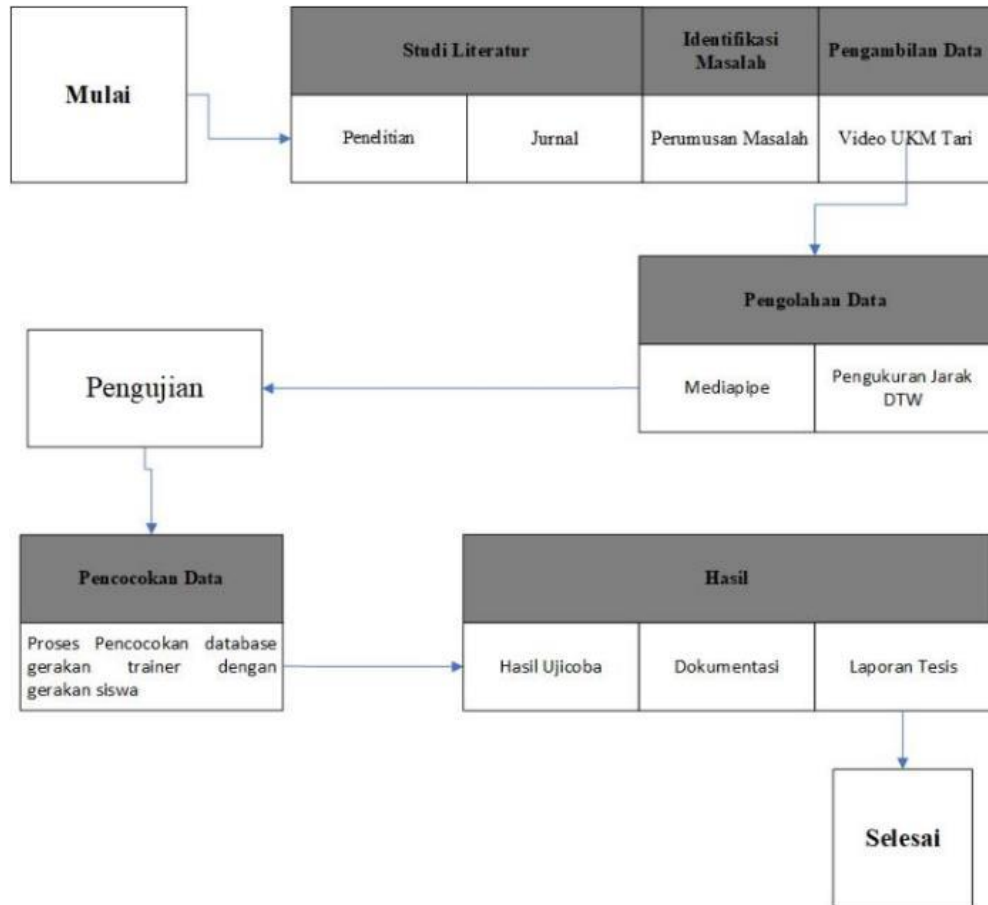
Mulai

| Studi Literatur | | Identifikasi Masalah | Pengambilan Data |
|---|---|---|---|
| Penelitian | Jurnal | Perumusan Masalah | Video UKM Tari |

| Pengolahan Data | |
|---|---|
| Mediapipe | Pengukuran Jarak DTW |

Pengujian

| Pencocokan Data |
|---|
| Proses Pencocokan database gerakan trainer dengan gerakan siswa |

| Hasil | | |
|---|---|---|
| Hasil Ujicoba | Dokumentasi | Laporan Tesis |

Selesai